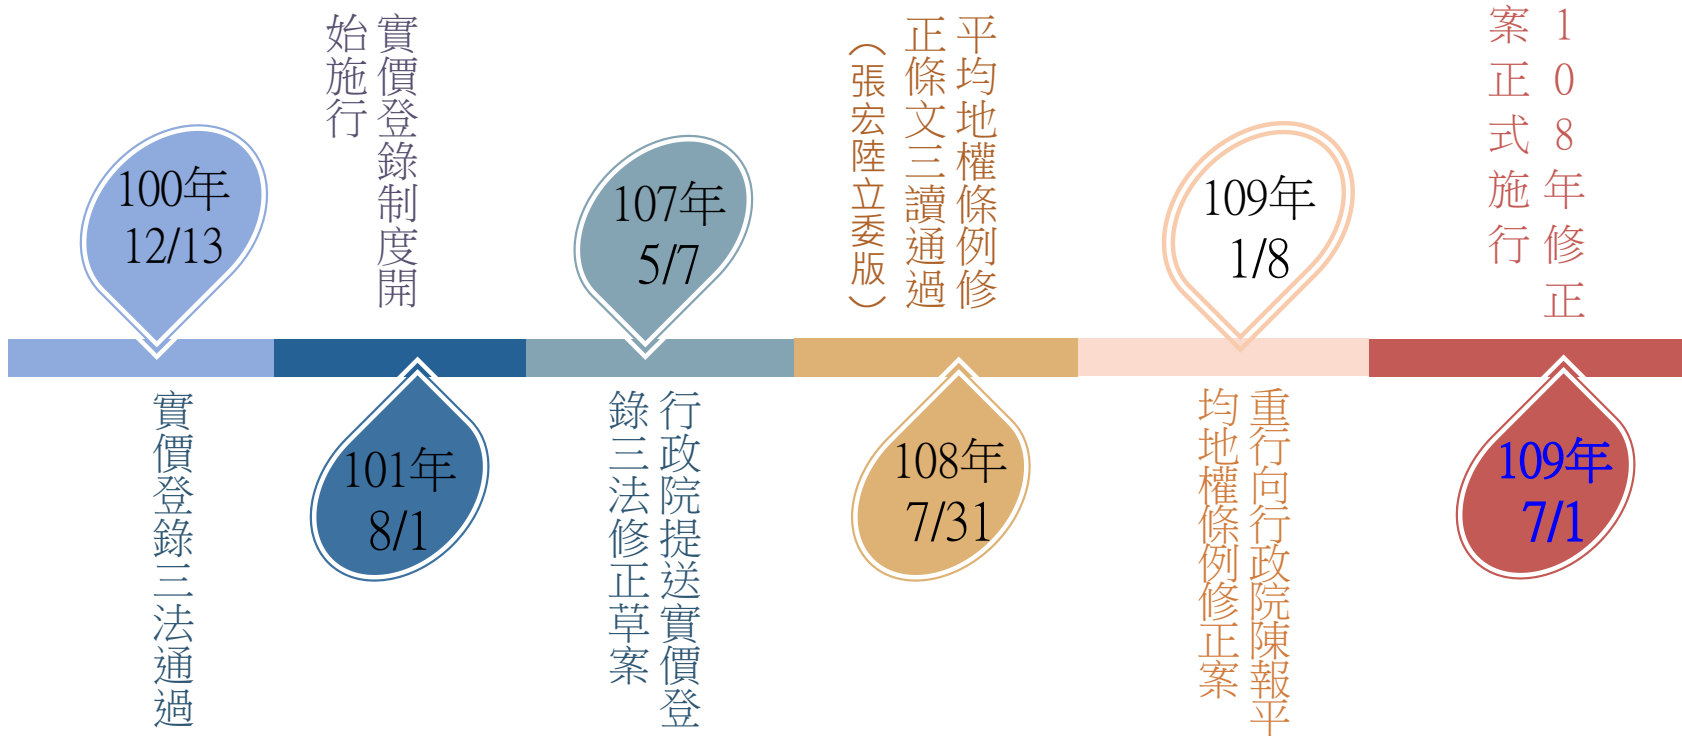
100年
12/13

實價登錄三法通過

實價登錄制度開始施行

101年
8/1

107年
5/7

行政院提送實價登錄三法修正草案

平均地權條例修正條文三讀通過（張宏陸立委版）

108年
7/31

109年
1/8

重行向行政院陳報平均地權條例修正案

108年修正案正式施行

109年
7/1